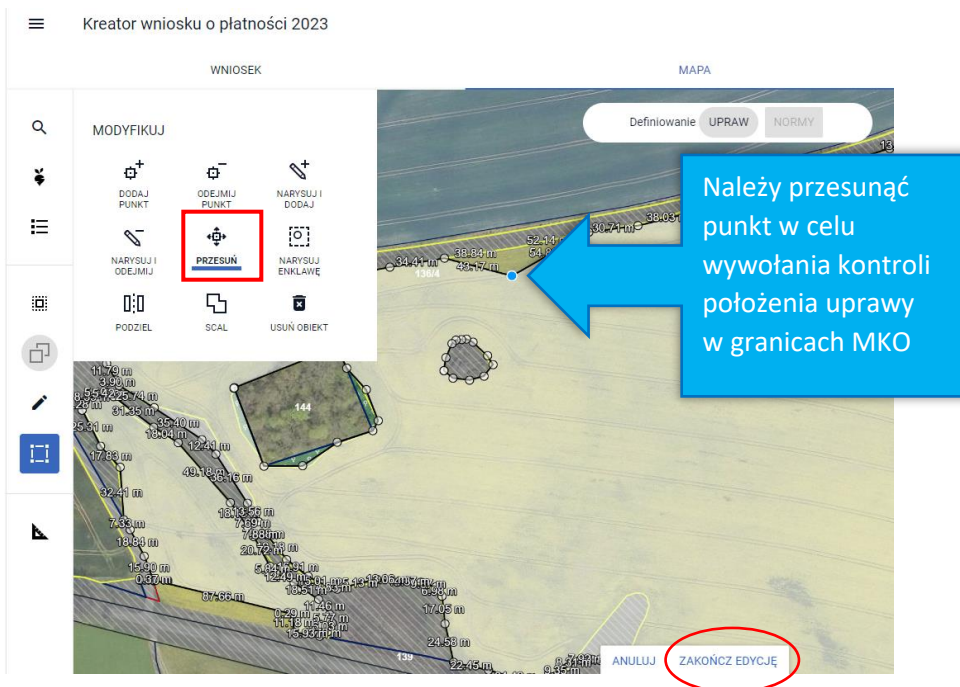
Kreator wniosku o płatności 2023

WNIOSEK

MAPA

MODYFIKUJ

DODAJ PUNKT

ODEJMIJ PUNKT

NARYSUJ I DODAJ

NARYSUJ I ODEJMIJ

PRZESUŃ

NARYSUJ ENKLAWĘ

PODZIEL

SCAL

USUŃ OBIEKT

Definiowanie UPRAW NORMY

Należy przesunąć punkt w celu wywołania kontroli położenia uprawy w granicach MKO

34.41 m
38.84 m
43.17 m
136/4
52.14 m
30.71 m
38.03 m
144
11.79 m
3.90 m
31.35 m
35.40 m
18.04 m
12.41 m
25.31 m
17.83 m
49.18 m
36.16 m
32.41 m
14.56 m
7.69 m
7.88 m
20.72 m
7.33 m
18.84 m
15.90 m
0.37 m
87.66 m
11.46 m
17.05 m
24.58 m
139
22.45 m

ANULUJ

ZAKOŃCZ EDYCJĘ